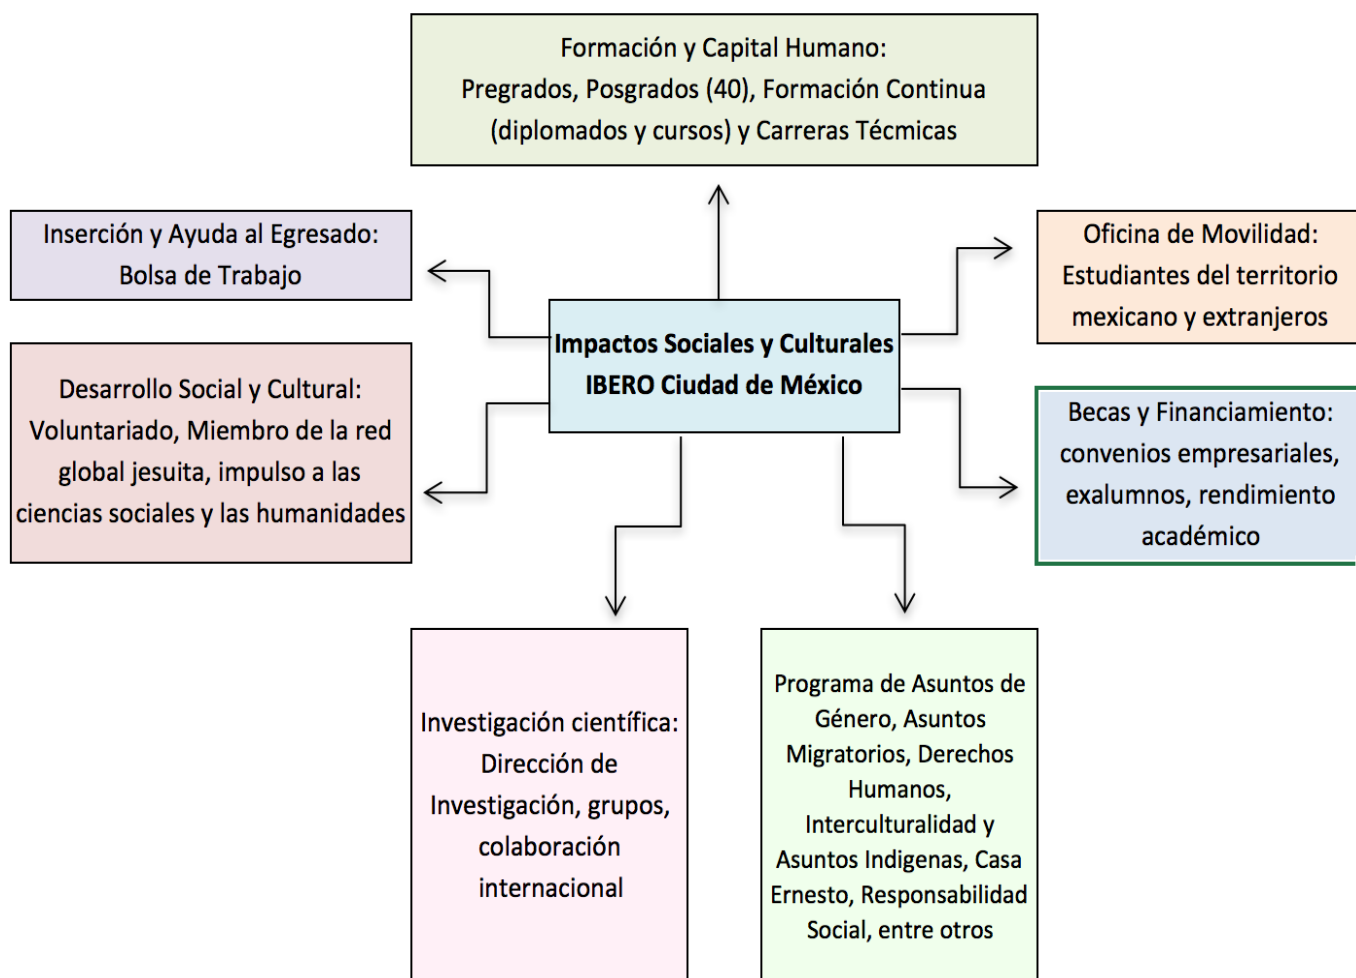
Formación y Capital Humano:
Pregrados, Posgrados (40), Formación Continua (diplomados y cursos) y Carreras Técmicas

Inserción y Ayuda al Egresado:
Bolsa de Trabajo

Oficina de Movilidad:
Estudiantes del territorio mexicano y extranjeros

Impactos Sociales y Culturales
IBERO Ciudad de México

Desarrollo Social y Cultural:
Voluntariado, Miembro de la red global jesuita, impulso a las ciencias sociales y las humanidades

Becas y Financiamiento:
convenios empresariales, exalumnos, rendimiento académico

Investigación científica:
Dirección de Investigación, grupos, colaboración internacional

Programa de Asuntos de Género, Asuntos Migratorios, Derechos Humanos, Interculturalidad y Asuntos Indigenas, Casa Ernesto, Responsabilidad Social, entre otros